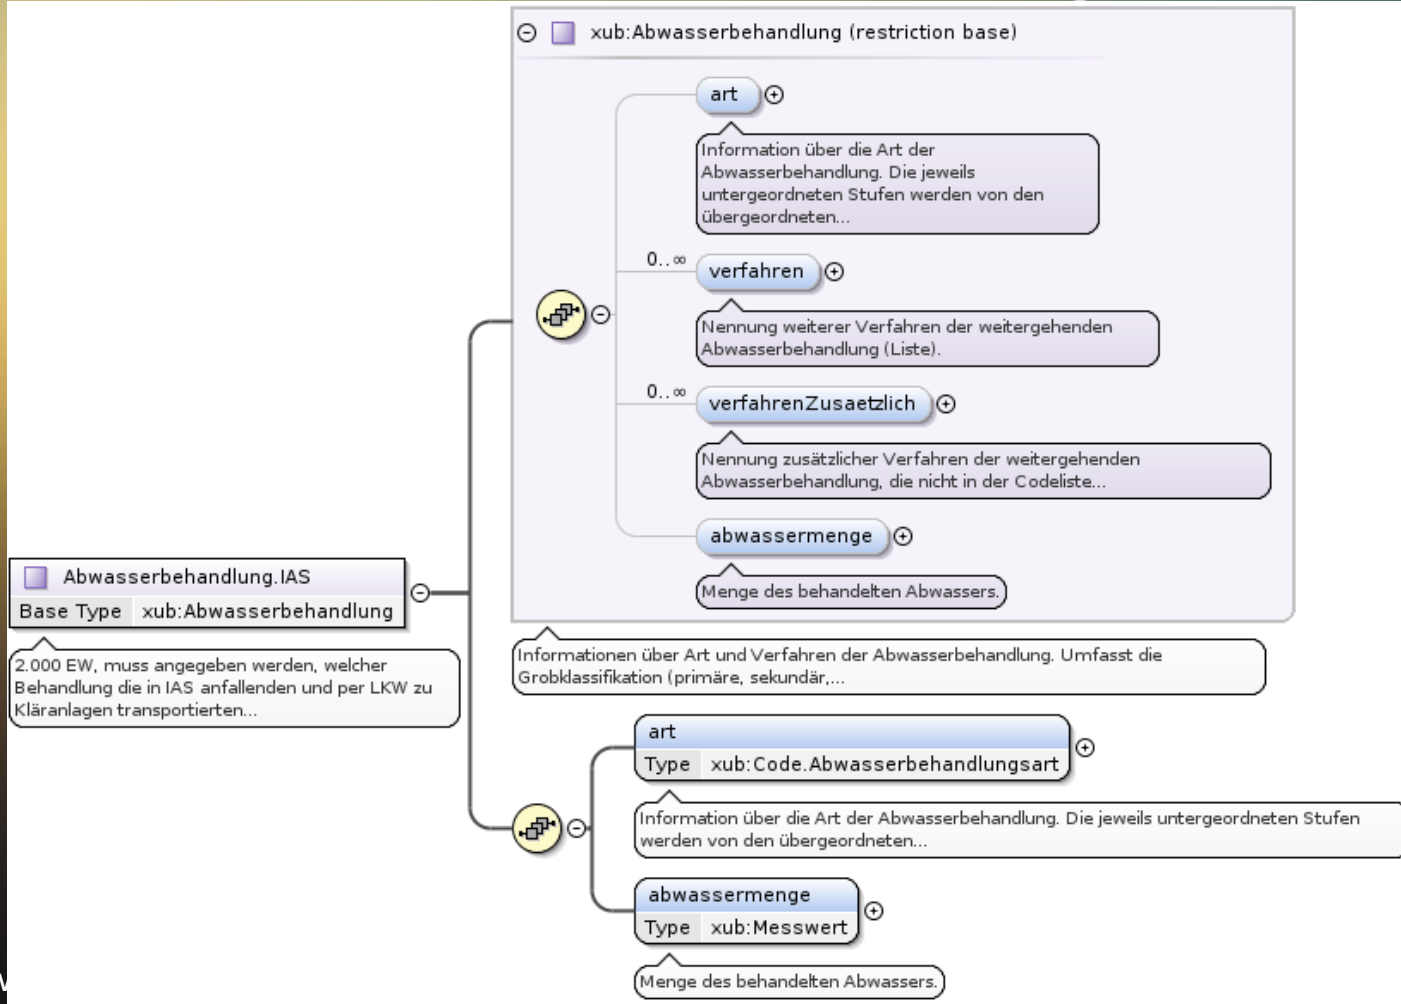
xub:Abwasserbehandlung (restriction base)

art

Information über die Art der Abwasserbehandlung. Die jeweils untergeordneten Stufen werden von den übergeordneten...

0..∞

verfahren

Nennung weiterer Verfahren der weitergehenden Abwasserbehandlung (Liste).

0..∞

verfahrenZusaetzlich

Nennung zusätzlicher Verfahren der weitergehenden Abwasserbehandlung, die nicht in der Codeliste...

abwassermenge

Menge des behandelten Abwassers.

Abwasserbehandlung.IAS

| Base Type | xub:Abwasserbehandlung |
|---|---|

2.000 EW, muss angegeben werden, welcher Behandlung die in IAS anfallenden und per LKW zu Kläranlagen transportierten...

Informationen über Art und Verfahren der Abwasserbehandlung. Umfasst die Grobklassifikation (primäre, sekundär,...

art

| Type | xub:Code.Abwasserbehandlungsart |
|---|---|

Information über die Art der Abwasserbehandlung. Die jeweils untergeordneten Stufen werden von den übergeordneten...

abwassermenge

| Type | xub:Messwert |
|---|---|

Menge des behandelten Abwassers.